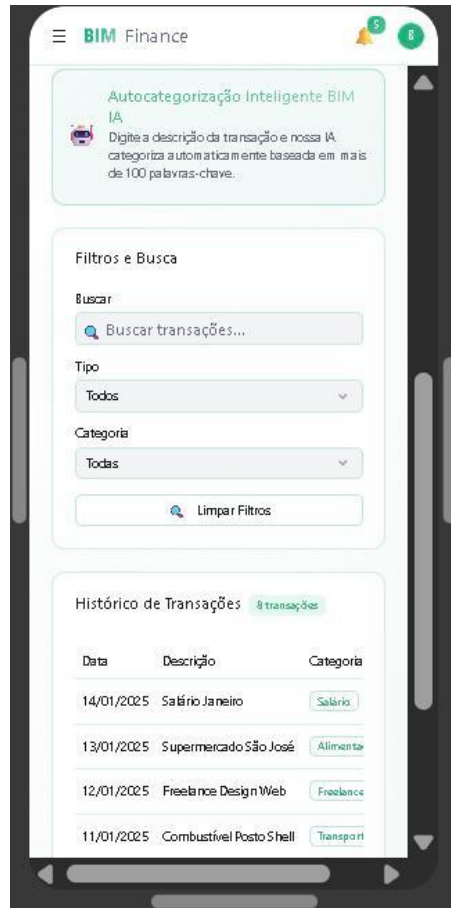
☰ BIM Finance 5 B

Autocategorização Inteligente BIM IA
Digite a descrição da transação e nossa IA categoriza automaticamente baseada em mais de 100 palavras-chave.

Filtros e Busca

Buscar
Buscar transações...

Tipo
Todos

Categoria
Todas

Limpar Filtros

Histórico de Transações 8 transações

| Data | Descrição | Categoria |
|---|---|---|
| 14/01/2025 | Salário Janeiro | Salário |
| 13/01/2025 | Supermercado São José | Alimenta |
| 12/01/2025 | Freelance Design Web | Freelance |
| 11/01/2025 | Combustível Posto Shell | Transport |